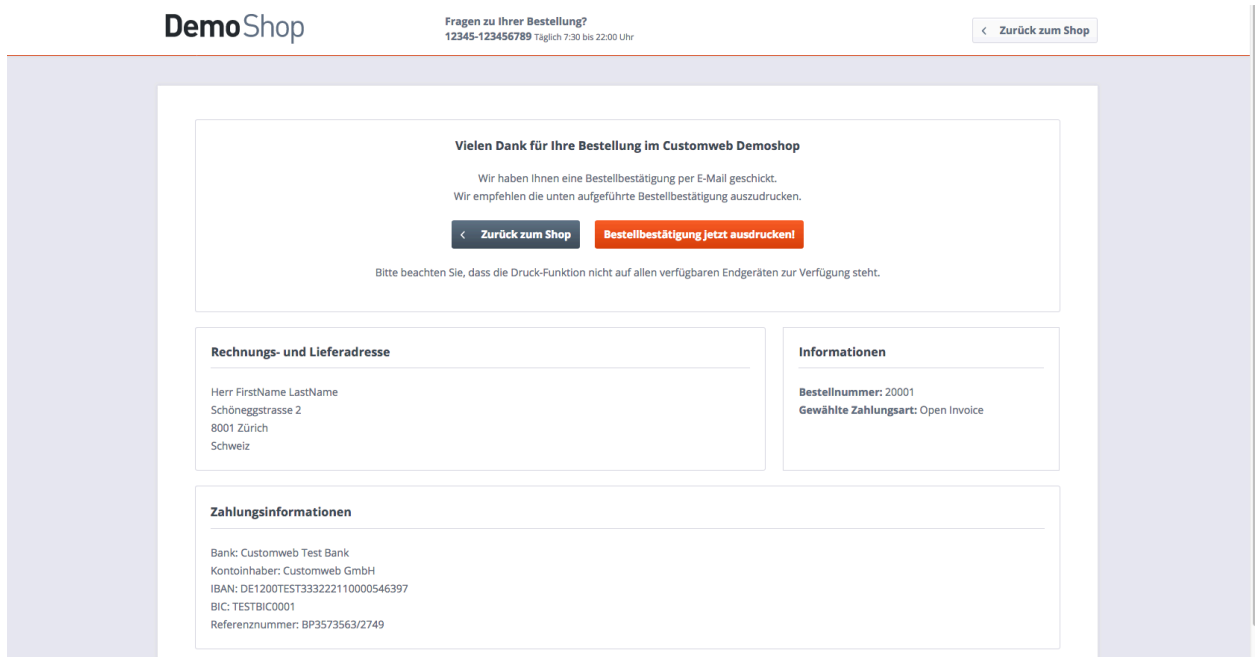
DemoShop

Fragen zu Ihrer Bestellung?
12345-123456789 Täglich 7:30 bis 22:00 Uhr

< Zurück zum Shop

Vielen Dank für Ihre Bestellung im Customweb Demoshop

Wir haben Ihnen eine Bestellbestätigung per E-Mail geschickt.
Wir empfehlen die unten aufgeführte Bestellbestätigung auszudrucken.

< Zurück zum Shop

Bestellbestätigung jetzt ausdrucken!

Bitte beachten Sie, dass die Druck-Funktion nicht auf allen verfügbaren Endgeräten zur Verfügung steht.

Rechnungs- und Lieferadresse

Herr FirstName LastName
Schöneggstrasse 2
8001 Zürich
Schweiz

Informationen

Bestellnummer: 20001
Gewählte Zahlungsart: Open Invoice

Zahlungsinformationen

Bank: Customweb Test Bank
Kontoinhaber: Customweb GmbH
IBAN: DE1200TEST333222110000546397
BIC: TESTBIC0001
Referenznummer: BP3573563/2749